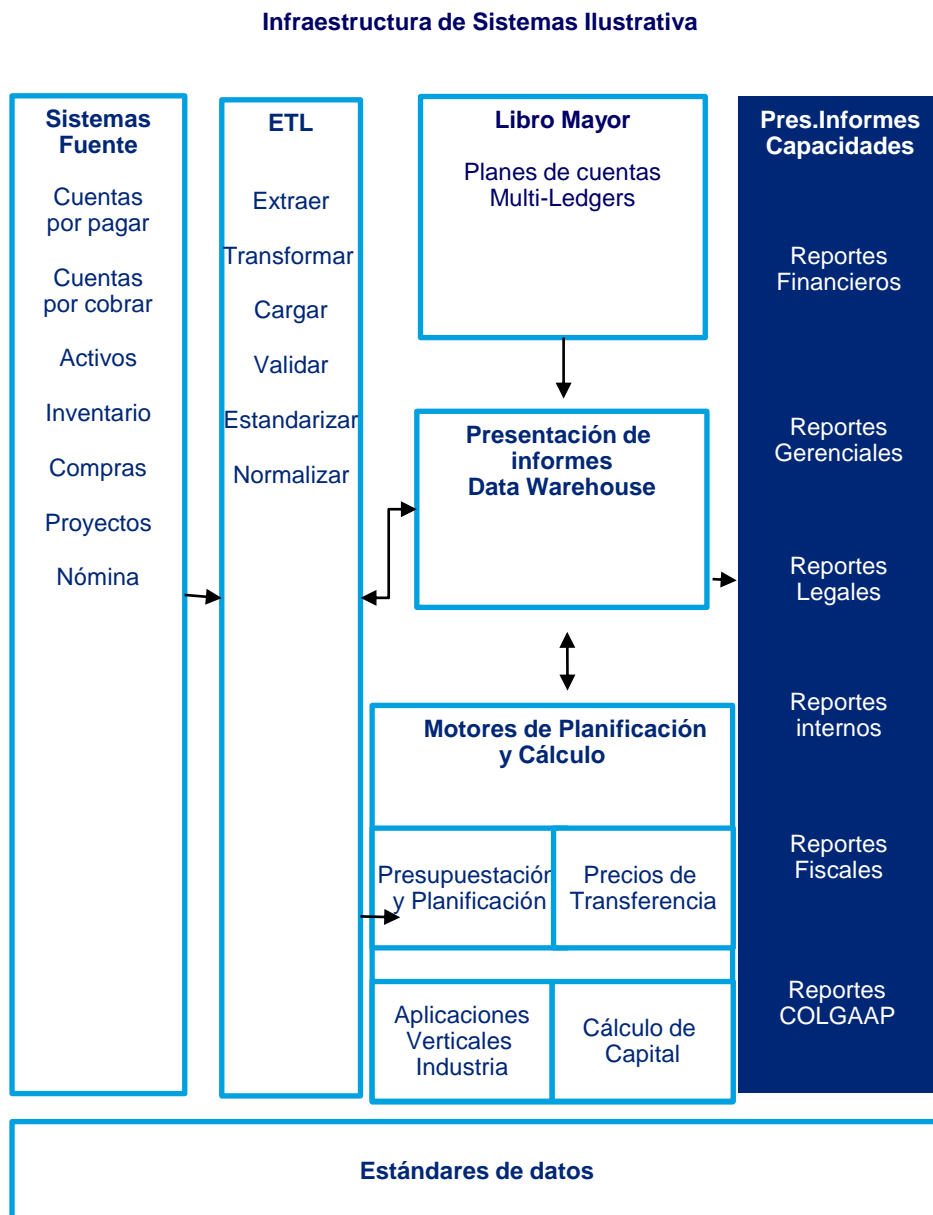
Infraestructura de Sistemas Ilustrativa

Sistemas Fuente

Cuentas por pagar

Cuentas por cobrar

Activos

Inventario

Compras

Proyectos

Nómina

ETL

Extraer

Transformar

Cargar

Validar

Estandarizar

Normalizar

Libro Mayor

Planes de cuentas Multi-Ledgers

Presentación de informes Data Warehouse

Motores de Planificación y Cálculo

Presupuestación y Planificación

Precios de Transferencia

Aplicaciones Verticales Industria

Cálculo de Capital

Pres.Informes Capacidades

Reportes Financieros

Reportes Gerenciales

Reportes Legales

Reportes internos

Reportes Fiscales

Reportes COLGAAP

Estándares de datos